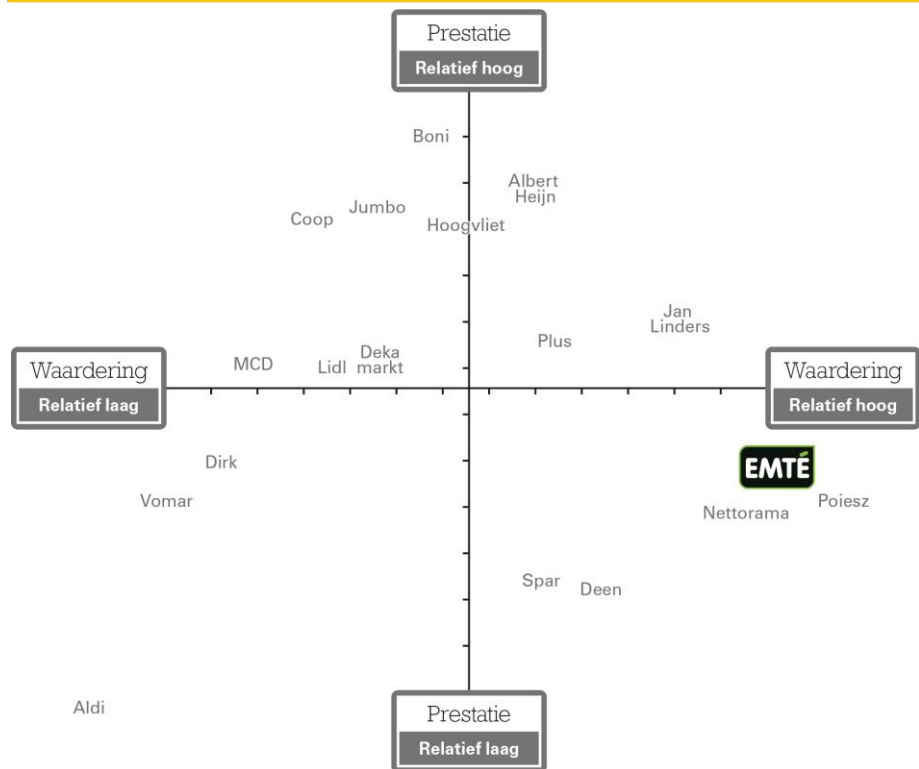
Prestatie
Relatief hoog

Boni

Albert Heijn

Jumbo

Coop

Hoogvliet

Jan Linders

Plus

Deka markt

MCD

Lidl

Waardering
Relatief laag

Waardering
Relatief hoog

EMTÉ

Dirk

Poiesz

Vomar

Nettorama

Spar

Deen

Aldi

Prestatie
Relatief laag